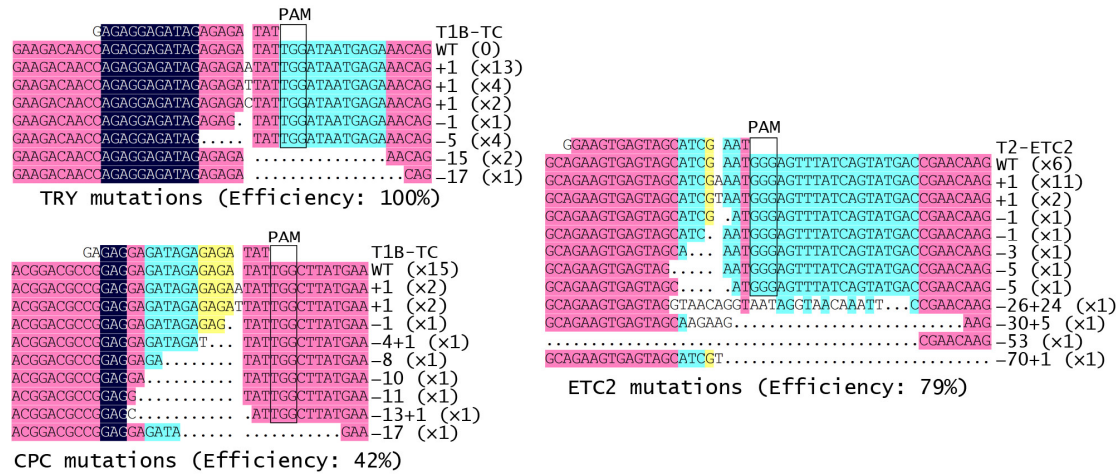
PAM
GAGAGGAGATAGAGAGA TAT T1B-TC
GAAGACAACCAGAGGAGATAGAGAGA TATTGGATAATGAGAAACAG WT (0)
GAAGACAACCAGAGGAGATAGAGAGAATATTGGATAATGAGAAACAG +1 (×13)
GAAGACAACCAGAGGAGATAGAGAGATTATTGGATAATGAGAAACAG +1 (×4)
GAAGACAACCAGAGGAGATAGAGAGACTATTGGATAATGAGAAACAG +1 (×2)
GAAGACAACCAGAGGAGATAGAGAG. TATTGGATAATGAGAAACAG –1 (×1)
GAAGACAACCAGAGGAGATAG..... TATTGGATAATGAGAAACAG –5 (×4)
GAAGACAACCAGAGGAGATAGAGAGA ..............AACAG –15 (×2)
GAAGACAACCAGAGGAGATAGAGAGA ................CAG –17 (×1)
TRY mutations (Efficiency: 100%)

PAM
GAGAGGAGATAGAGAGA TAT T1B-TC
ACGGACGCCGGAGGAGATAGAGAGA TATTGGCTTATGAA WT (×15)
ACGGACGCCGGAGGAGATAGAGAGAATATTGGCTTATGAA +1 (×2)
ACGGACGCCGGAGGAGATAGAGAGATTATTGGCTTATGAA +1 (×2)
ACGGACGCCGGAGGAGATAGAGAG. TATTGGCTTATGAA –1 (×1)
ACGGACGCCGGAGGAGATAGAT... TATTGGCTTATGAA –4+1 (×1)
ACGGACGCCGGAGGAGA........ TATTGGCTTATGAA –8 (×1)
ACGGACGCCGGAG.......... TATTGGCTTATGAA –10 (×1)
ACGGACGCCGGAG........... TATTGGCTTATGAA –11 (×1)
ACGGACGCCGGAGC........... .ATTGGCTTATGAA –13+1 (×1)
ACGGACGCCGGAGGAGATA...... ...........GAA –17 (×1)
CPC mutations (Efficiency: 42%)

PAM
GGAAGTGAGTAGCATCG AAT T2-ETC2
GCAGAAGTGAGTAGCATCG AATGGGAGTTTATCAGTATGACCGAACAAG WT (×6)
GCAGAAGTGAGTAGCATCGAAATGGGAGTTTATCAGTATGACCGAACAAG +1 (×11)
GCAGAAGTGAGTAGCATCGTAATGGGAGTTTATCAGTATGACCGAACAAG +1 (×2)
GCAGAAGTGAGTAGCATCG .ATGGGAGTTTATCAGTATGACCGAACAAG –1 (×1)
GCAGAAGTGAGTAGCATC. AATGGGAGTTTATCAGTATGACCGAACAAG –1 (×1)
GCAGAAGTGAGTAGCA... AATGGGAGTTTATCAGTATGACCGAACAAG –3 (×1)
GCAGAAGTGAGTAG..... AATGGGAGTTTATCAGTATGACCGAACAAG –5 (×1)
GCAGAAGTGAGTAGC.... .ATGGGAGTTTATCAGTATGACCGAACAAG –5 (×1)
GCAGAAGTGAGTAGGTAACAGGTAATAGGTAACAAATT...CGAACAAG –26+24 (×1)
GCAGAAGTGAGTAGCAAGAAG..........................AAG –30+5 (×1)
..........................................CGAACAAG –53 (×1)
GCAGAAGTGAGTAGCATCGT..............................–70+1 (×1)
ETC2 mutations (Efficiency: 79%)